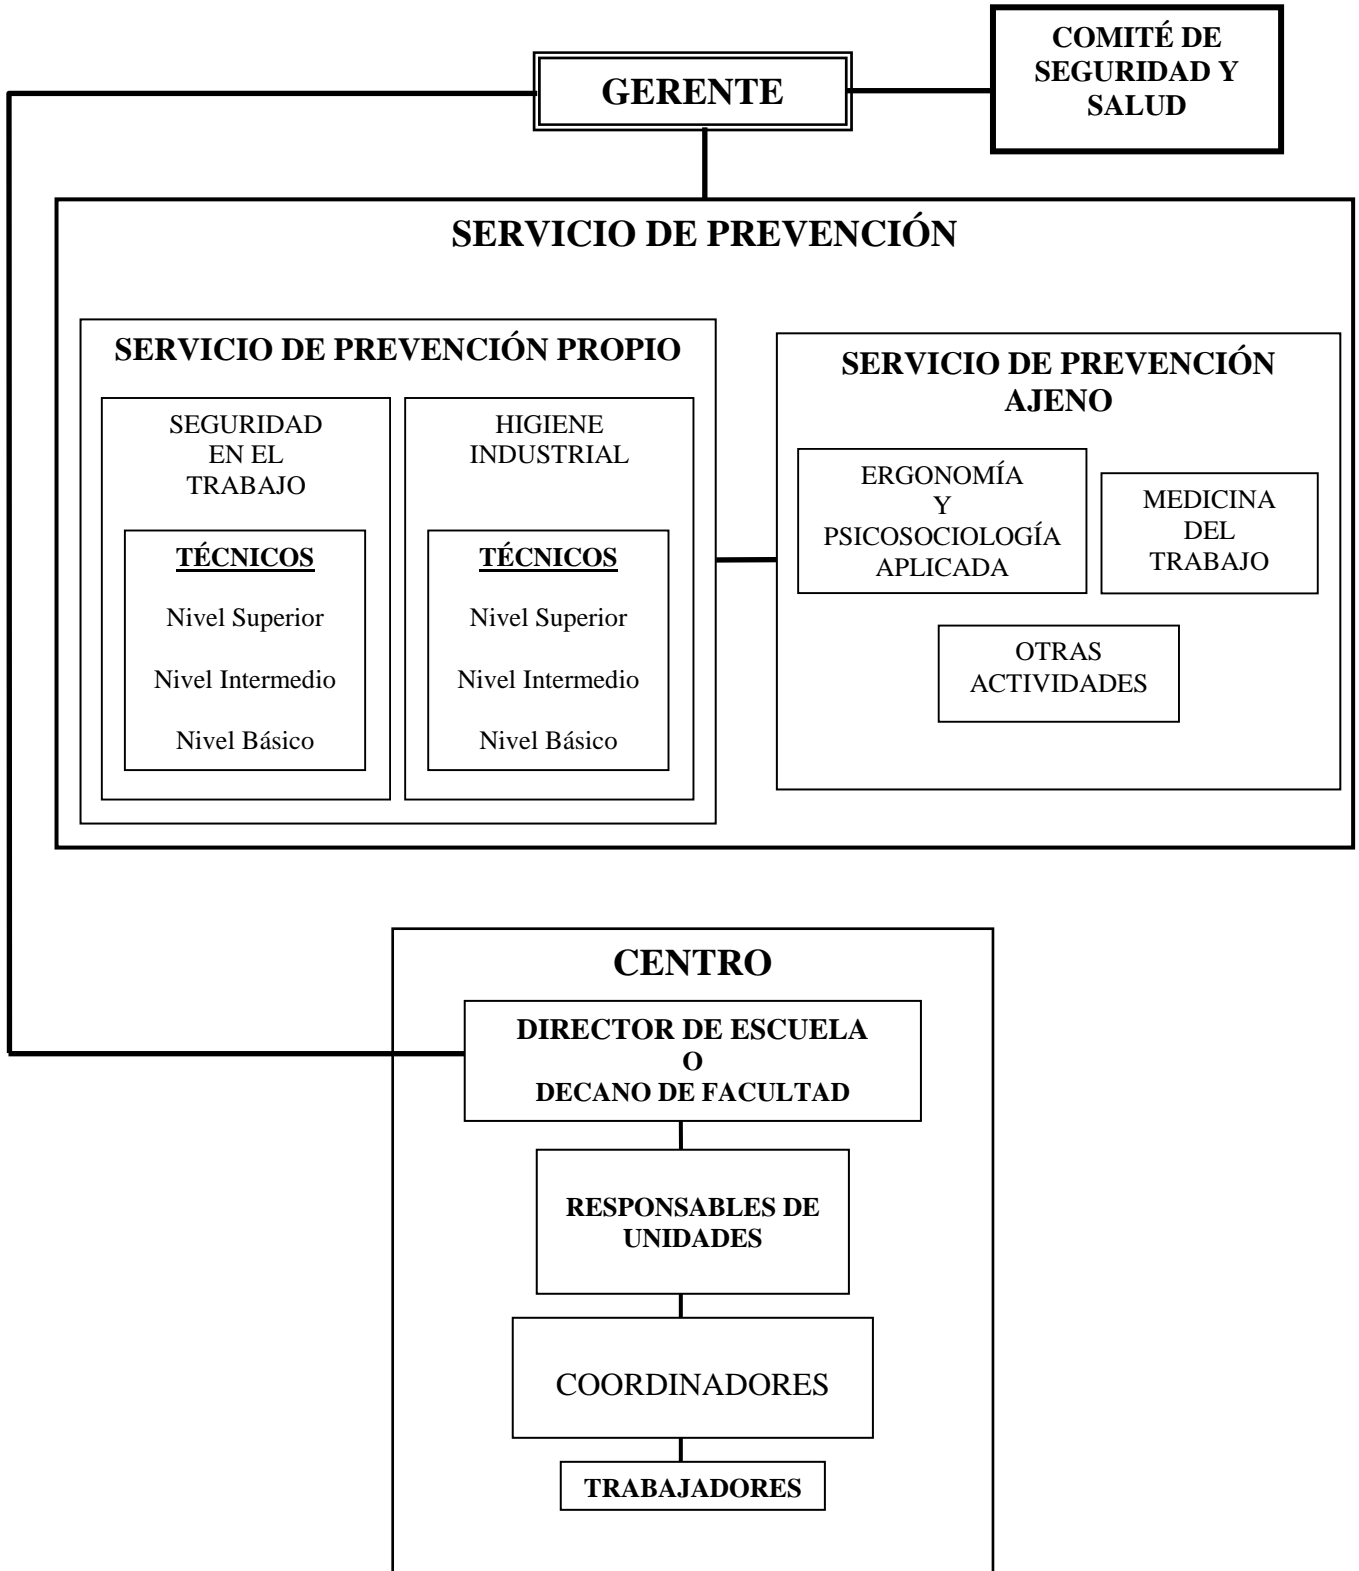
GERENTE

COMITÉ DE SEGURIDAD Y SALUD

SERVICIO DE PREVENCIÓN

SERVICIO DE PREVENCIÓN PROPIO

SEGURIDAD EN EL TRABAJO

TÉCNICOS

Nivel Superior

Nivel Intermedio

Nivel Básico

HIGIENE INDUSTRIAL

TÉCNICOS

Nivel Superior

Nivel Intermedio

Nivel Básico

SERVICIO DE PREVENCIÓN AJENO

ERGONOMÍA Y PSICOSOCIOLOGÍA APLICADA

MEDICINA DEL TRABAJO

OTRAS ACTIVIDADES

CENTRO

DIRECTOR DE ESCUELA O DECANO DE FACULTAD

RESPONSABLES DE UNIDADES

COORDINADORES

TRABAJADORES